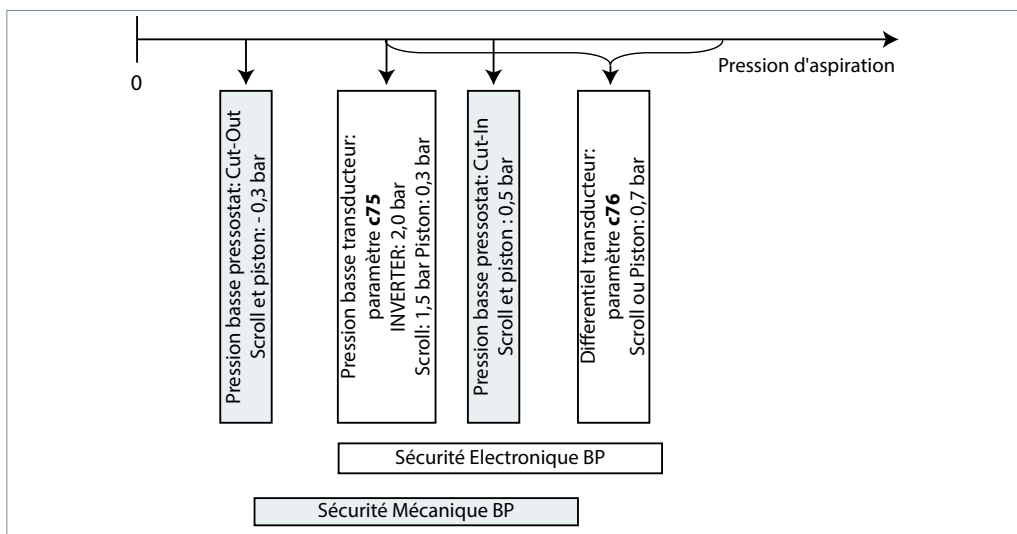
0

Pression d'aspiration

Pression basse pressostat: Cut-Out
Scroll et piston: - 0,3 bar

Pression basse transducteur: paramètre **c75**
INVERTER: 2,0 bar
Scroll: 1,5 bar Piston: 0,3 bar

Pression basse pressostat: Cut-In
Scroll et piston : 0,5 bar

Differentiel transducteur: paramètre **c76**
Scroll ou Piston: 0,7 bar

Sécurité Electronique BP

Sécurité Mécanique BP